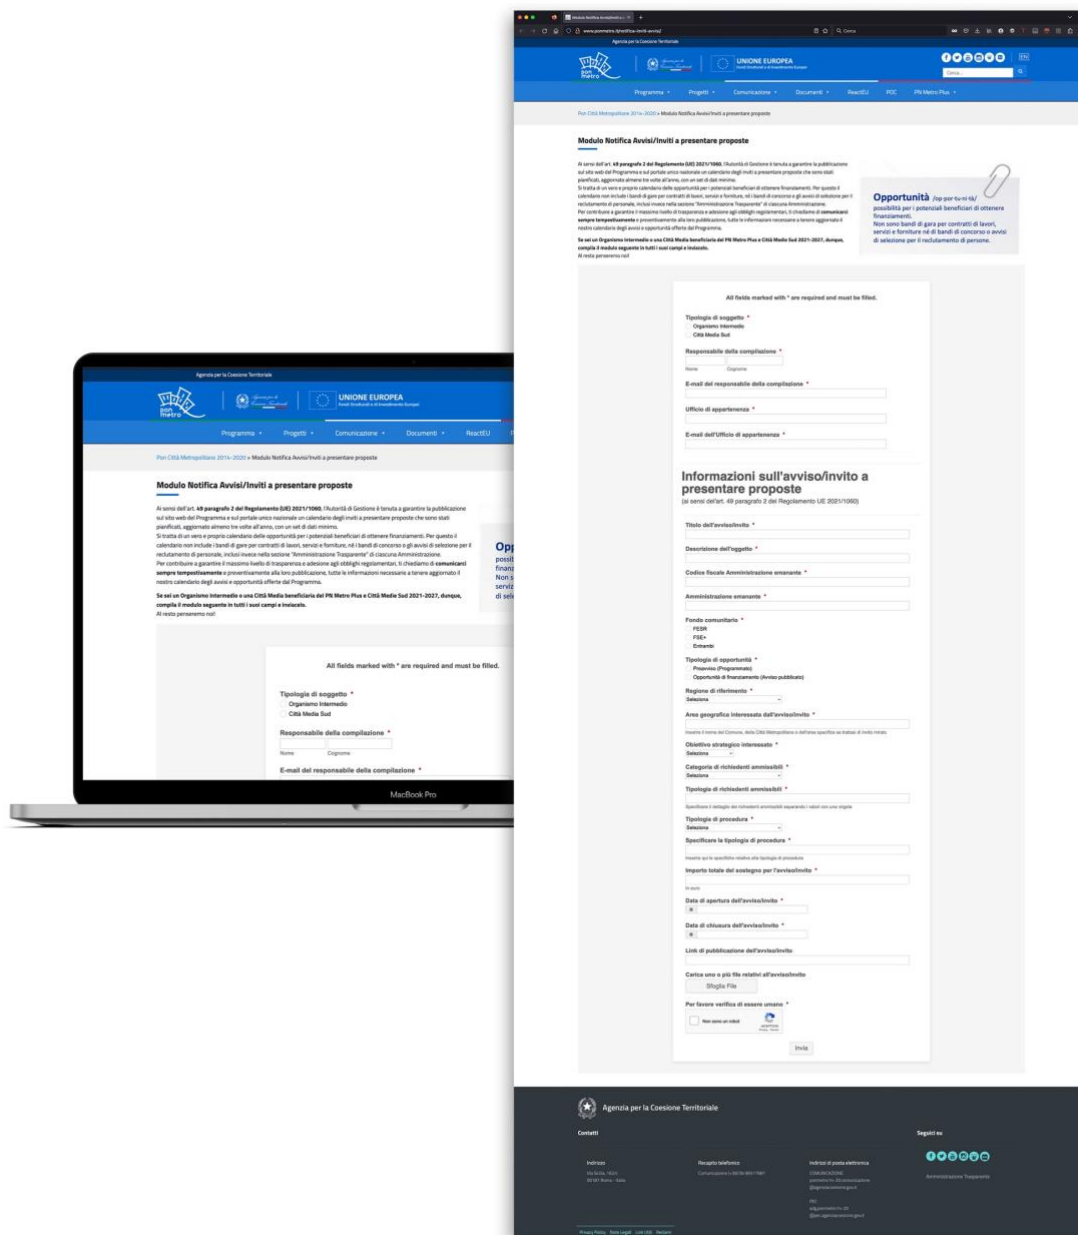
Agenzia per la Coesione Territoriale

UNIONE EUROPEA
Fondi Strutturali e di Investimento Europei

Programma ▾ Progetti ▾ Comunicazione ▾ Documenti ▾ ReactEU POC PN Metro Plus ▾

Pon Città Metropolitane 2014-2020 » Modulo Notifica Avvisi/Inviti a presentare proposte

Modulo Notifica Avvisi/Inviti a presentare proposte

Ai sensi dell'art. 49 paragrafo 2 del Regolamento (UE) 2021/1060, l'Autorità di Gestione è tenuta a garantire la pubblicazione sul sito web del Programma e sul portale unico nazionale un calendario degli inviti a presentare proposte che sono stati pianificati, aggiornato almeno tre volte all'anno, con un set di dati minimo.
Si tratta di un vero e proprio calendario delle opportunità per i potenziali beneficiari di ottenere finanziamenti. Per questo il calendario non include i bandi di gare per contratti di lavori, servizi e forniture, né i bandi di concorso o gli avvisi di selezione per il reclutamento di personale, inclusi invece nella sezione "Amministrazione Trasparente" di ciascuna Amministrazione.
Per contribuire a garantire il massimo livello di trasparenza e adesione agli obblighi regolamentari, ti chiediamo di comunicarci sempre tempestivamente o preventivamente alla loro pubblicazione, tutte le informazioni necessarie a tenere aggiornato il nostro calendario degli avvisi e opportunità offerte dal Programma.

Se sei un Organismo Intermedio o una Città Media beneficiaria del PN Metro Plus e Città Medie Sud 2021-2027, dunque, compila il modulo seguente in tutti i suoi campi e inoltralo.
Al resto penseremo noi!

Opportunità /op·por·tu·ni·tà/
possibilità per i potenziali beneficiari di ottenere finanziamenti.
Non sono bandi di gara per contratti di lavori, servizi e forniture né di bandi di concorso o avvisi di selezione per il reclutamento di persone.

All fields marked with * are required and must be filled.

Tipologia di soggetto *
Organismo Intermedio
Città Media Sud

Responsabile della compilazione *
Nome Cognome

E-mail del responsabile della compilazione *

Ufficio di appartenenza *

E-mail dell'Ufficio di appartenenza *

Informazioni sull'avviso/invito a presentare proposte
(ai sensi dell'art. 49 paragrafo 2 del Regolamento UE 2021/1060)

Titolo dell'avviso/invito *
Descrizione dell'oggetto *
Codice fiscale Amministrazione emanante *
Amministrazione emanante *
Fondo comunitario *
FESR
FSE+
Entrambi
Tipologia di opportunità *
Preavviso (Programmato)
Opportunità di finanziamento (Avviso pubblicato)
Regione di riferimento *
Seleziona
Area geografica interessata dall'avviso/invito *
Obiettivo strategico interessato *
Seleziona
Categoria di richiedenti ammissibili *
Seleziona
Tipologia di richiedenti ammissibili *
Tipologia di procedura *
Seleziona
Specificare la tipologia di procedura *
Importo totale del sostegno per l'avviso/invito *
Data di apertura dell'avviso/invito *
Data di chiusura dell'avviso/invito *
Link di pubblicazione dell'avviso/invito
Carica uno o più file relativi all'avviso/invito
Sfoglia File
Per favore verifica di essere umano *
Non sono un robot
Invia

Agenzia per la Coesione Territoriale
Contatti
Indirizzo
Recapito telefonico
Indirizzi di posta elettronica
Segui su
Amministrazione Trasparente

MacBook Pro